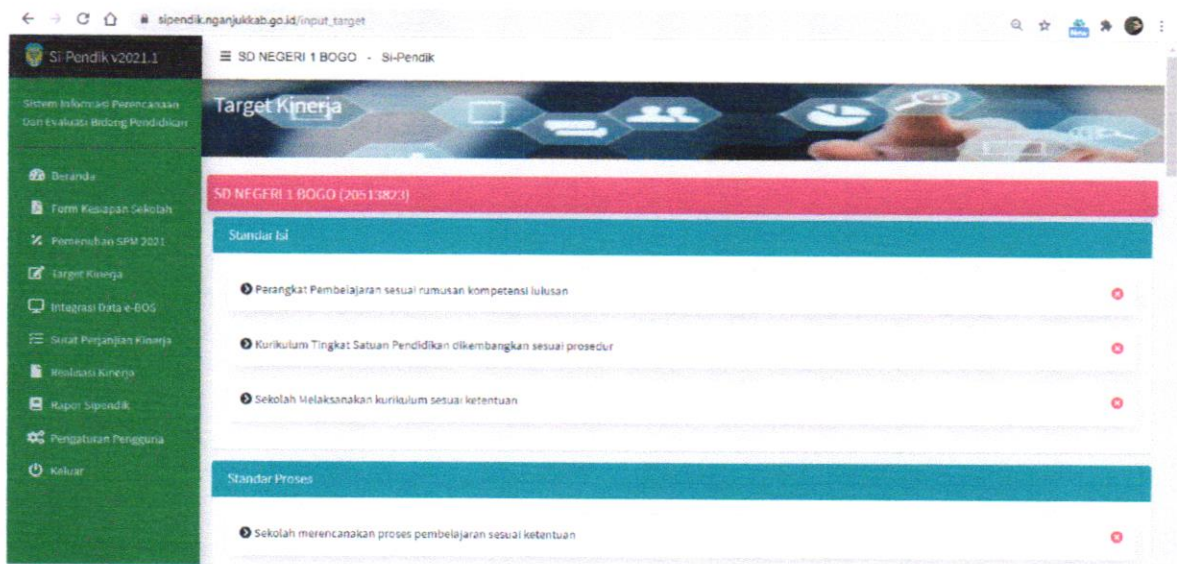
sipendik.nganjukkab.go.id/input_target

Si Pendik v2021.1

≡ SD NEGERI 1 BOGO - Si-Pendik

Sistem Informasi Perencanaan Dan Evaluasi Bidang Pendidikan

Beranda
Form Kesiapan Sekolah
Pemenuhan SPM 2021
Target Kinerja
Integrasi Data e-BOS
Surat Perjanjian Kinerja
Realisasi Kinerja
Rapor Sipendik
Pengaturan Pengguna
Keluar

Target Kinerja

SD NEGERI 1 BOGO (20513823)

Standar Isi

Perangkat Pembelajaran sesuai rumusan kompetensi lulusan

Kurikulum Tingkat Satuan Pendidikan dikembangkan sesuai prosedur

Sekolah Melaksanakan kurikulum sesuai ketentuan

Standar Proses

Sekolah merencanakan proses pembelajaran sesuai ketentuan